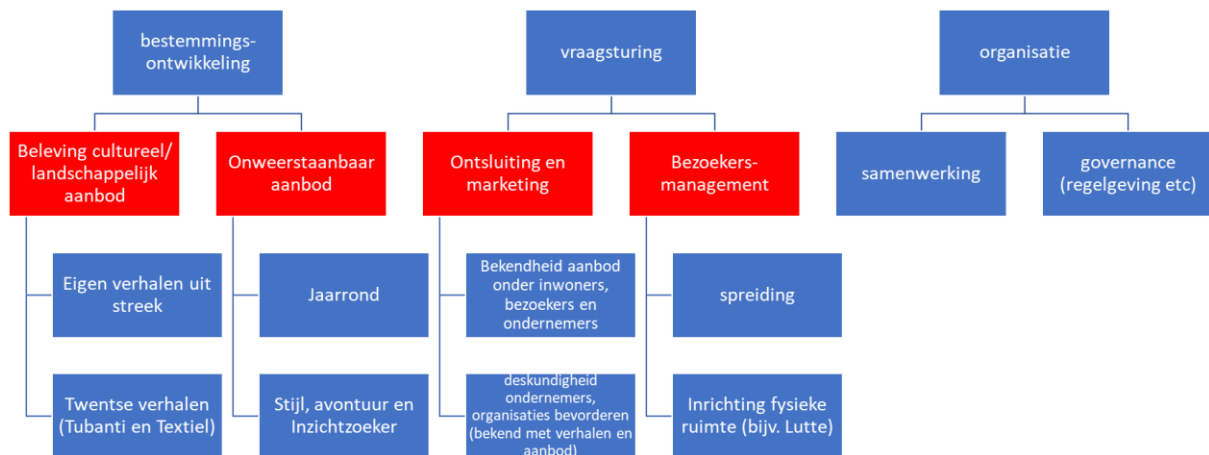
bestemmings-ontwikkeling

Beleving cultureel/ landschappelijk aanbod

Eigen verhalen uit streek

Twentse verhalen (Tubanti en Textiel)

Onweerstaanbaar aanbod

Jaarrond

Stijl, avontuur en Inzichtzoeker

vraagsturing

Ontsluiting en marketing

Bekendheid aanbod onder inwoners, bezoekers en ondernemers

deskundigheid ondernemers, organisaties bevorderen (bekend met verhalen en aanbod)

Bezoekers-management

spreiding

Inrichting fysieke ruimte (bijv. Lutte)

organisatie

samenwerking

governance (regelgeving etc)